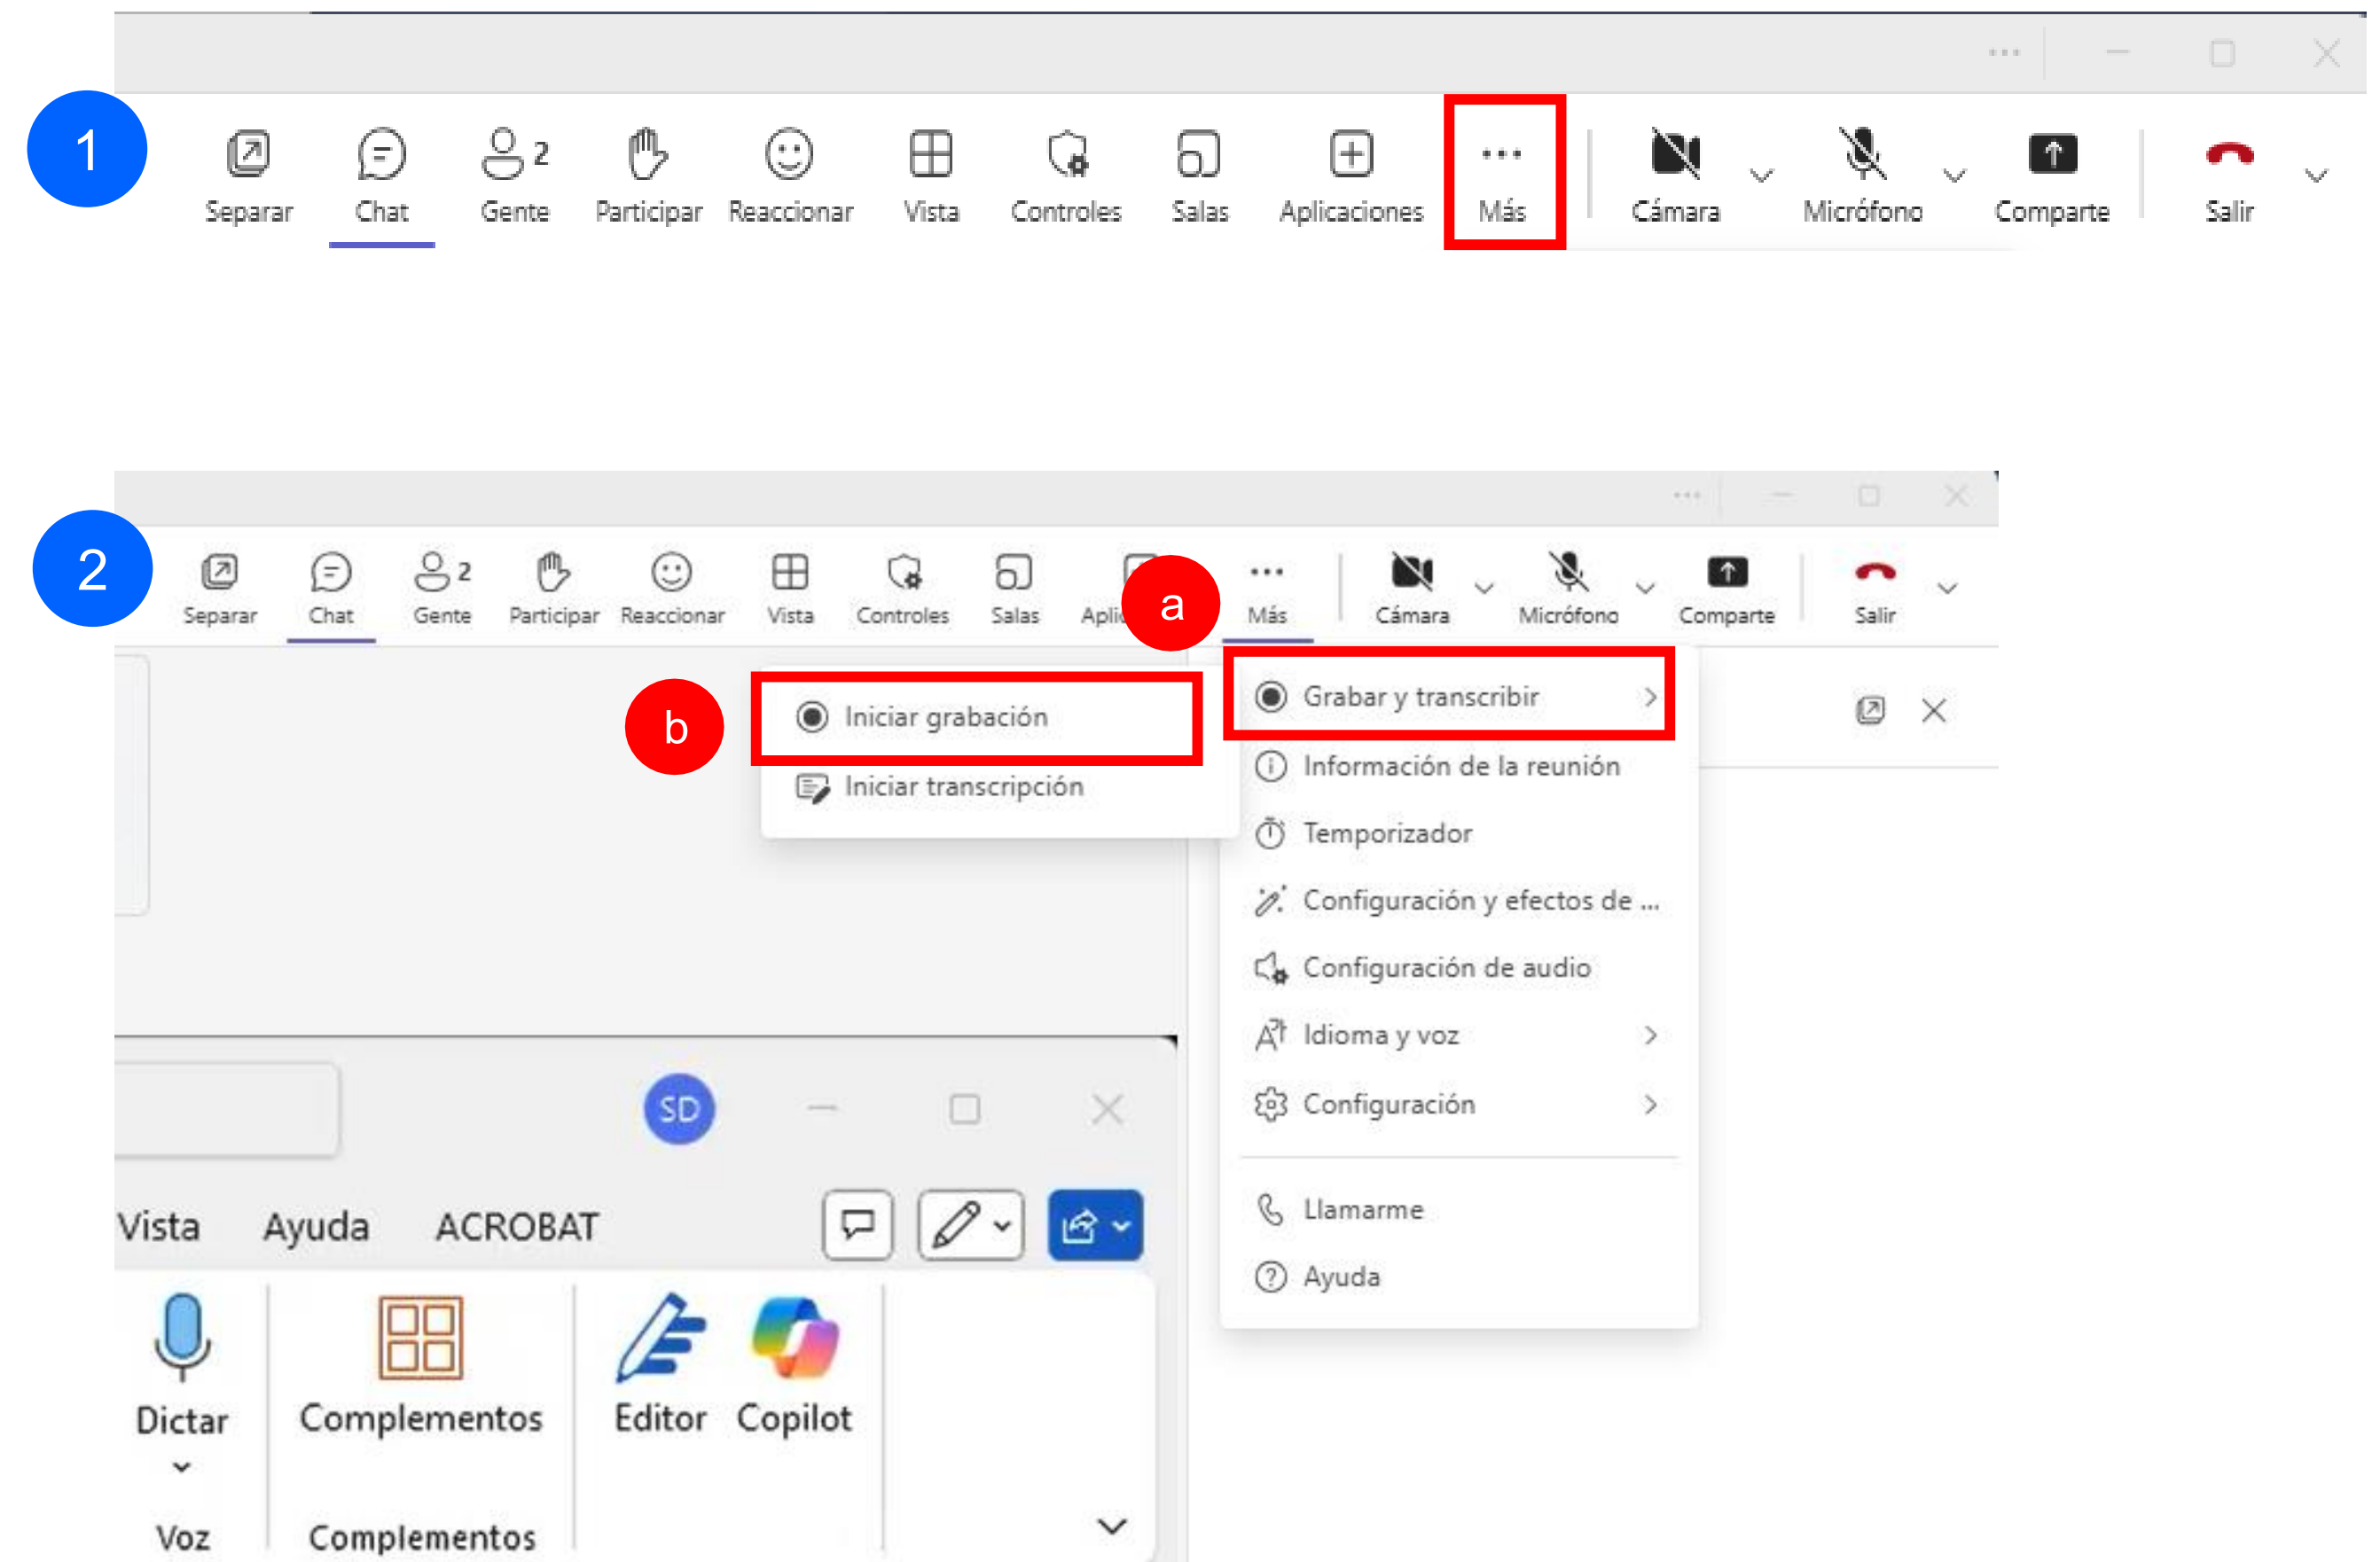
1

Separar Chat Gente 2 Participar Reaccionar Vista Controles Salas Aplicaciones Más Cámara Micrófono Comparte Salir

2

Separar Chat Gente 2 Participar Reaccionar Vista Controles Salas Aplic a Más Cámara Micrófono Comparte Salir

b Iniciar grabación
Iniciar transcripción

Grabar y transcribir
Información de la reunión
Temporizador
Configuración y efectos de ...
Configuración de audio
Idioma y voz
Configuración
Llamarme
Ayuda

SD

Vista Ayuda ACROBAT

Dictar
Voz
Complementos
Complementos
Editor Copilot